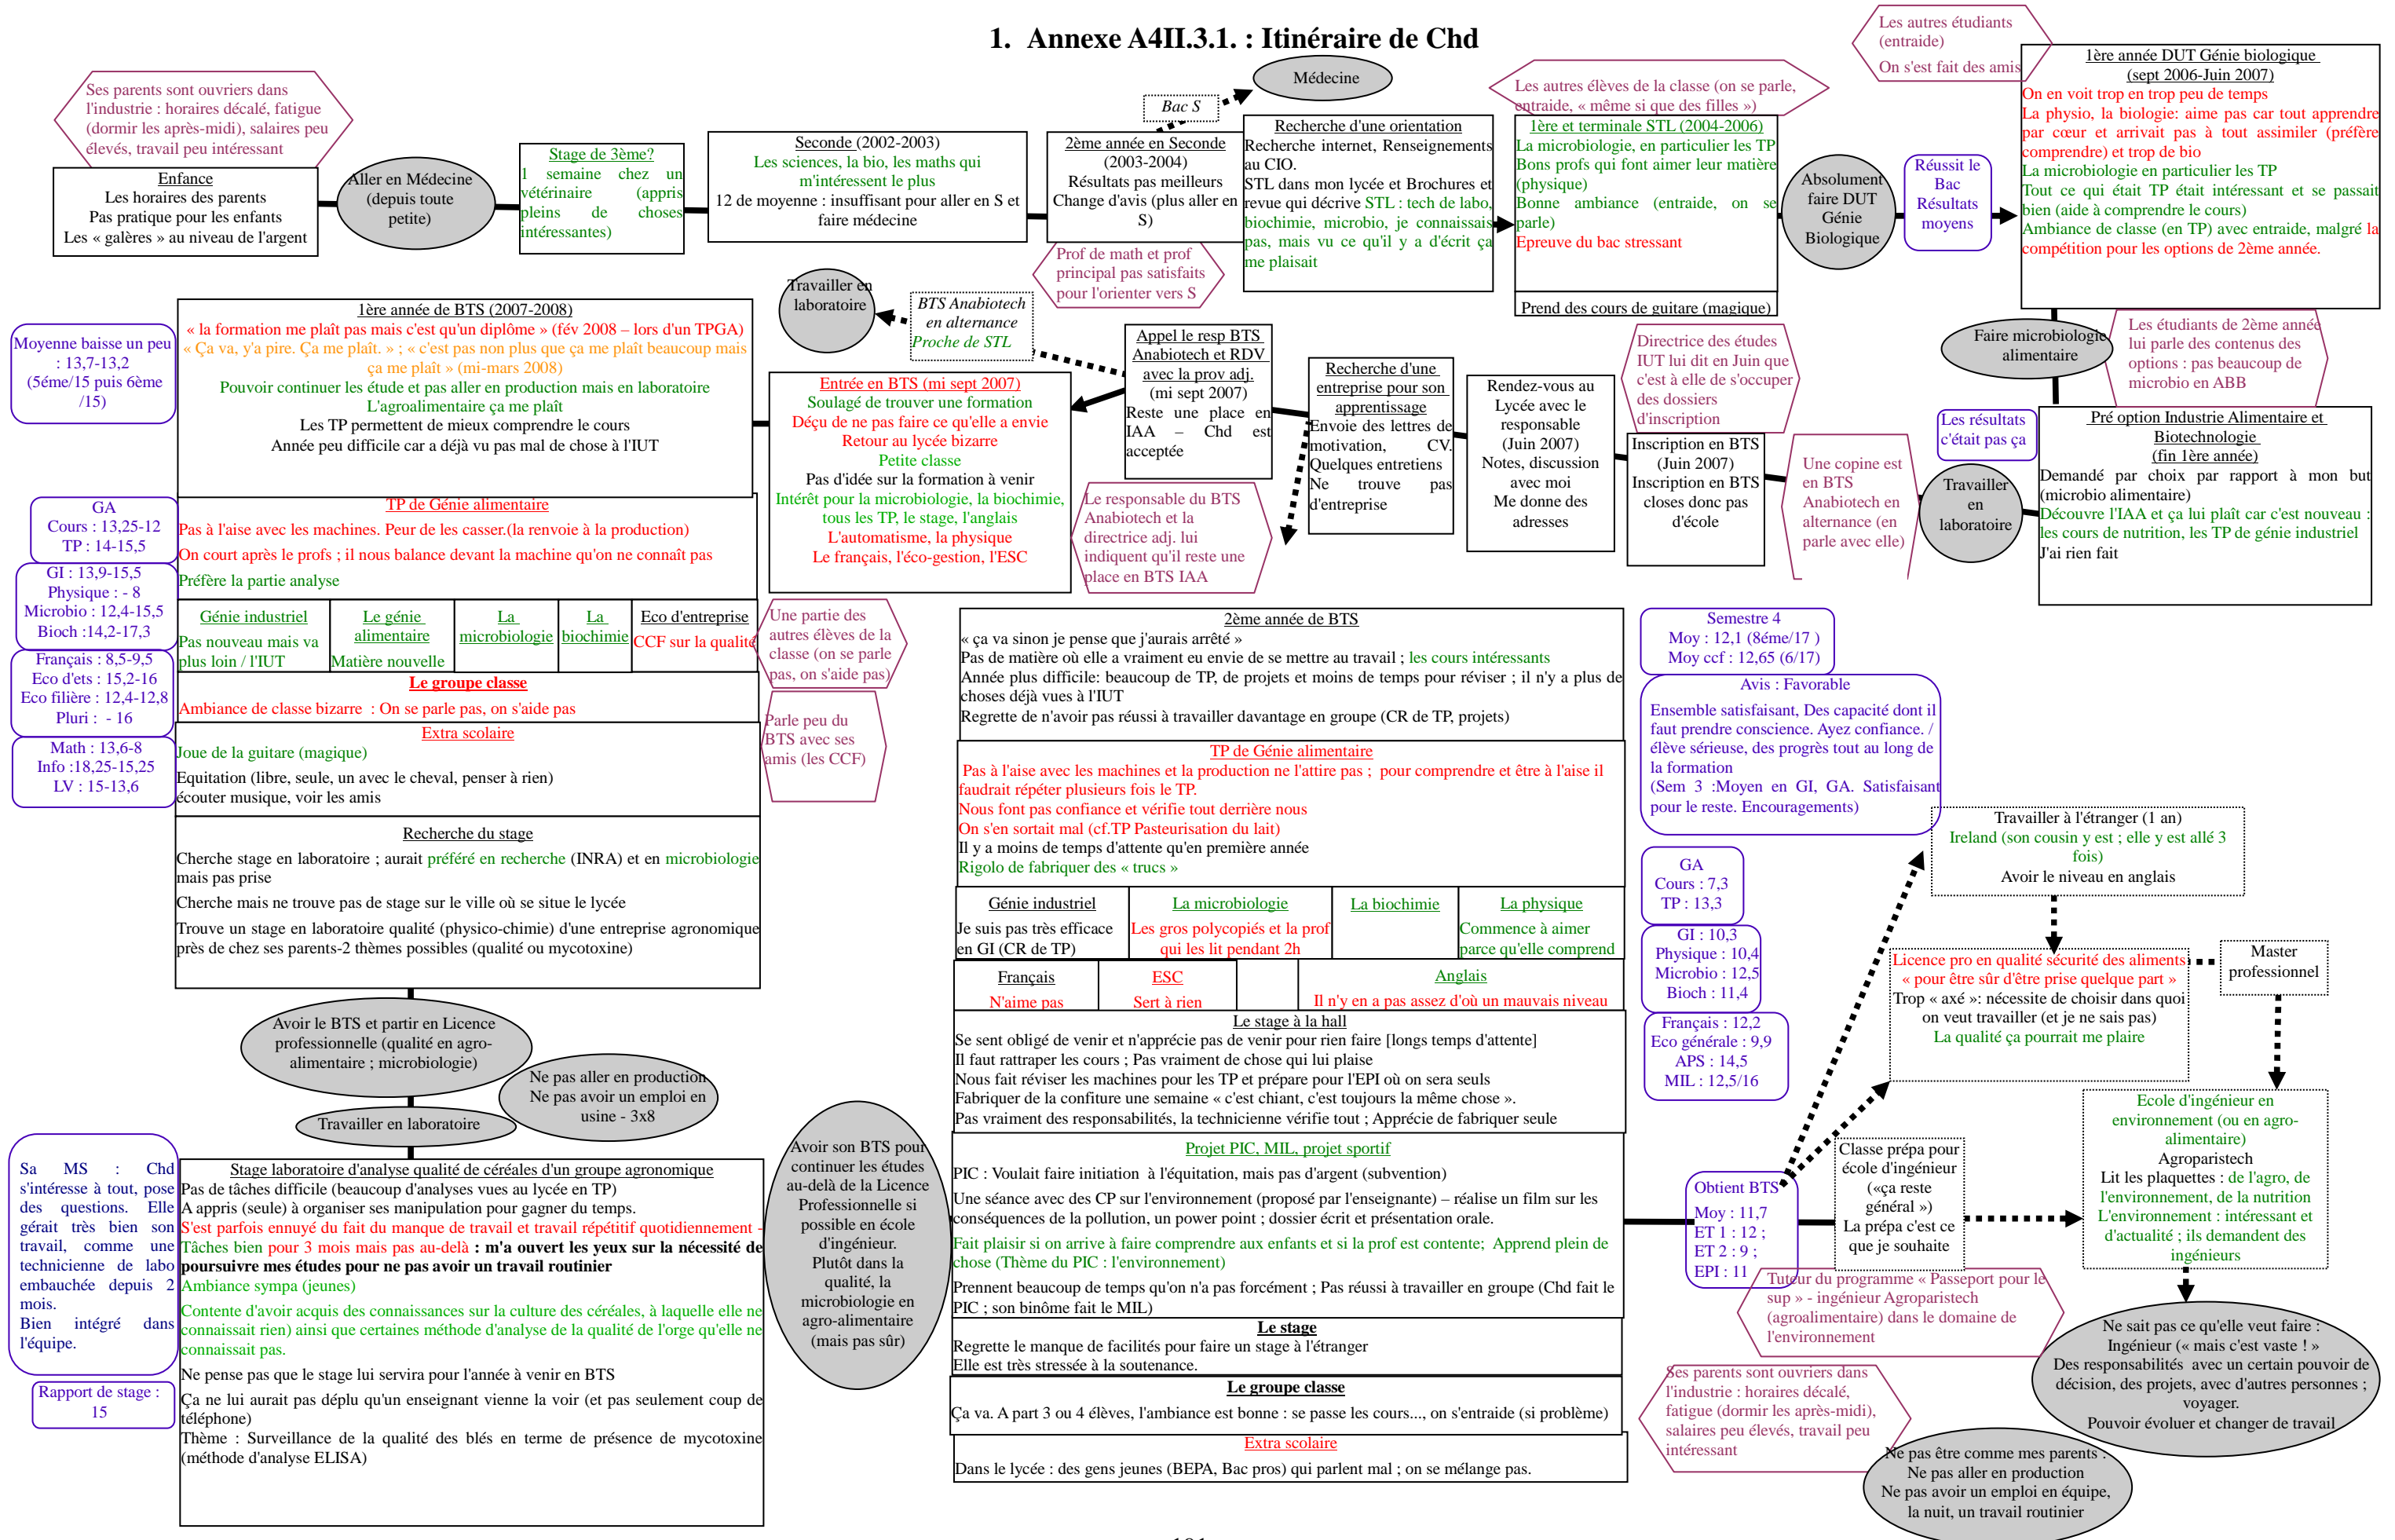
1. Annexe A4II.3.1. : Itinéraire de Chd

Ses parents sont ouvriers dans l'industrie : horaires décalé, fatigue (dormir les après-midi), salaires peu élevés, travail peu intéressant

Enfance
Les horaires des parents
Pas pratique pour les enfants
Les « galères » au niveau de l'argent

Aller en Médecine (depuis toute petite)

Stage de 3ème?
1 semaine chez un vétérinaire (appris pleins de choses intéressantes)

Seconde (2002-2003)
Les sciences, la bio, les maths qui m'intéressent le plus
12 de moyenne : insuffisant pour aller en S et faire médecine

Bac S

Médecine

2ème année en Seconde (2003-2004)
Résultats pas meilleurs
Change d'avis (plus aller en S)

Prof de math et prof principal pas satisfaits pour l'orienter vers S

Recherche d'une orientation
Recherche internet, Renseignements au CIO.
STL dans mon lycée et Brochures et revue qui décrive STL : tech de labo, biochimie, microbio, je connaissais pas, mais vu ce qu'il y a d'écrit ça me plaisait

Les autres élèves de la classe (on se parle, entraide, « même si que des filles »)

1ère et terminale STL (2004-2006)
La microbiologie, en particulier les TP
Bons profs qui font aimer leur matière (physique)
Bonne ambiance (entraide, on se parle)
Epreuve du bac stressant

Prend des cours de guitare (magique)

Absolument faire DUT Génie Biologique

Réussit le Bac
Résultats moyens

Les autres étudiants (entraide)
On s'est fait des amis

1ère année DUT Génie biologique
(sept 2006-Juin 2007)
On en voit trop en trop peu de temps
La physio, la biologie: aime pas car tout apprendre par cœur et arrivait pas à tout assimiler (préfère comprendre) et trop de bio
La microbiologie en particulier les TP
Tout ce qui était TP était intéressant et se passait bien (aide à comprendre le cours)
Ambiance de classe (en TP) avec entraide, malgré la compétition pour les options de 2ème année.

Faire microbiologie alimentaire

Les étudiants de 2ème année lui parle des contenus des options : pas beaucoup de microbio en ABB

Les résultats c'était pas ça

Pré option Industrie Alimentaire et Biotechnologie
(fin 1ère année)
Demandé par choix par rapport à mon but (microbio alimentaire)
Découvre l'IAA et ça lui plaît car c'est nouveau : les cours de nutrition, les TP de génie industriel
J'ai rien fait

Travailler en laboratoire

Une copine est en BTS Anabiotech en alternance (en parle avec elle)

Directrice des études IUT lui dit en Juin que c'est à elle de s'occuper des dossiers d'inscription

Inscription en BTS (Juin 2007)
Inscription en BTS closes donc pas d'école

Rendez-vous au Lycée avec le responsable (Juin 2007)
Notes, discussion avec moi
Me donne des adresses

Recherche d'une entreprise pour son apprentissage
Envoie des lettres de motivation, CV.
Quelques entretiens
Ne trouve pas d'entreprise

Appel le resp BTS Anabiotech et RDV avec la prov adj.
(mi sept 2007)
Reste une place en IAA – Chd est acceptée

Le responsable du BTS Anabiotech et la directrice adj. lui indiquent qu'il reste une place en BTS IAA

BTS Anabiotech en alternance
Proche de STL

Travailler en laboratoire

Entrée en BTS (mi sept 2007)
Soulagé de trouver une formation
Déçu de ne pas faire ce qu'elle a envie
Retour au lycée bizarre
Petite classe
Pas d'idée sur la formation à venir
Intérêt pour la microbiologie, la biochimie, tous les TP, le stage, l'anglais
L'automatisme, la physique
Le français, l'éco-gestion, l'ESC

Moyenne baisse un peu : 13,7-13,2
(5éme/15 puis 6ème /15)

1ère année de BTS (2007-2008)
« la formation me plaît pas mais c'est qu'un diplôme » (fév 2008 – lors d'un TPGA)
« Ça va, y'a pire. Ça me plaît. » ; « c'est pas non plus que ça me plaît beaucoup mais ça me plaît » (mi-mars 2008)
Pouvoir continuer les étude et pas aller en production mais en laboratoire
L'agroalimentaire ça me plaît
Les TP permettent de mieux comprendre le cours
Année peu difficile car a déjà vu pas mal de chose à l'IUT

GA
Cours : 13,25-12
TP : 14-15,5

GI : 13,9-15,5
Physique : - 8
Microbio : 12,4-15,5
Bioch :14,2-17,3

Français : 8,5-9,5
Eco d'ets : 15,2-16
Eco filière : 12,4-12,8
Pluri : - 16

Math : 13,6-8
Info :18,25-15,25
LV : 15-13,6

TP de Génie alimentaire
Pas à l'aise avec les machines. Peur de les casser.(la renvoie à la production)
On court après le profs ; il nous balance devant la machine qu'on ne connaît pas
Préfère la partie analyse

| Génie industriel | Le génie alimentaire | La microbiologie | La biochimie | Eco d'entreprise |
|---|---|---|---|---|
| Pas nouveau mais va plus loin / l'IUT | Matière nouvelle | | | CCF sur la qualité |

Une partie des autres élèves de la classe (on se parle pas, on s'aide pas)

Le groupe classe
Ambiance de classe bizarre : On se parle pas, on s'aide pas

Parle peu du BTS avec ses amis (les CCF)

Extra scolaire
Joue de la guitare (magique)
Equitation (libre, seule, un avec le cheval, penser à rien)
écouter musique, voir les amis

Recherche du stage
Cherche stage en laboratoire ; aurait préféré en recherche (INRA) et en microbiologie mais pas prise
Cherche mais ne trouve pas de stage sur le ville où se situe le lycée
Trouve un stage en laboratoire qualité (physico-chimie) d'une entreprise agronomique près de chez ses parents-2 thèmes possibles (qualité ou mycotoxine)

Avoir le BTS et partir en Licence professionnelle (qualité en agro-alimentaire ; microbiologie)

Ne pas aller en production
Ne pas avoir un emploi en usine - 3x8

Travailler en laboratoire

Sa MS : Chd s'intéresse à tout, pose des questions. Elle gérait très bien son travail, comme une technicienne de labo embauchée depuis 2 mois.
Bien intégré dans l'équipe.

Rapport de stage : 15

Stage laboratoire d'analyse qualité de céréales d'un groupe agronomique
Pas de tâches difficile (beaucoup d'analyses vues au lycée en TP)
A appris (seule) à organiser ses manipulation pour gagner du temps.
S'est parfois ennuyé du fait du manque de travail et travail répétitif quotidiennement -
Tâches bien pour 3 mois mais pas au-delà : m'a ouvert les yeux sur la nécessité de poursuivre mes études pour ne pas avoir un travail routinier
Ambiance sympa (jeunes)
Contente d'avoir acquis des connaissances sur la culture des céréales, à laquelle elle ne connaissait rien) ainsi que certaines méthode d'analyse de la qualité de l'orge qu'elle ne connaissait pas.
Ne pense pas que le stage lui servira pour l'année à venir en BTS
Ça ne lui aurait pas déplu qu'un enseignant vienne la voir (et pas seulement coup de téléphone)
Thème : Surveillance de la qualité des blés en terme de présence de mycotoxine (méthode d'analyse ELISA)

Avoir son BTS pour continuer les études au-delà de la Licence Professionnelle si possible en école d'ingénieur.
Plutôt dans la qualité, la microbiologie en agro-alimentaire (mais pas sûr)

2ème année de BTS
« ça va sinon je pense que j'aurais arrêté »
Pas de matière où elle a vraiment eu envie de se mettre au travail ; les cours intéressants
Année plus difficile: beaucoup de TP, de projets et moins de temps pour réviser ; il n'y a plus de choses déjà vues à l'IUT
Regrette de n'avoir pas réussi à travailler davantage en groupe (CR de TP, projets)

TP de Génie alimentaire
Pas à l'aise avec les machines et la production ne l'attire pas ; pour comprendre et être à l'aise il faudrait répéter plusieurs fois le TP.
Nous font pas confiance et vérifie tout derrière nous
On s'en sortait mal (cf.TP Pasteurisation du lait)
Il y a moins de temps d'attente qu'en première année
Rigolo de fabriquer des « trucs »

| Génie industriel | La microbiologie | La biochimie | La physique |
|---|---|---|---|
| Je suis pas très efficace en GI (CR de TP) | Les gros polycopiés et la prof qui les lit pendant 2h | | Commence à aimer parce qu'elle comprend |

| Français | ESC | | Anglais |
|---|---|---|---|
| N'aime pas | Sert à rien | | Il n'y en a pas assez d'où un mauvais niveau |

Le stage à la hall
Se sent obligé de venir et n'apprécie pas de venir pour rien faire [longs temps d'attente]
Il faut rattraper les cours ; Pas vraiment de chose qui lui plaise
Nous fait réviser les machines pour les TP et prépare pour l'EPI où on sera seuls
Fabriquer de la confiture une semaine « c'est chiant, c'est toujours la même chose ».
Pas vraiment des responsabilités, la technicienne vérifie tout ; Apprécie de fabriquer seule

Projet PIC, MIL, projet sportif
PIC : Voulait faire initiation à l'équitation, mais pas d'argent (subvention)
Une séance avec des CP sur l'environnement (proposé par l'enseignante) – réalise un film sur les conséquences de la pollution, un power point ; dossier écrit et présentation orale.
Fait plaisir si on arrive à faire comprendre aux enfants et si la prof est contente; Apprend plein de chose (Thème du PIC : l'environnement)
Prennent beaucoup de temps qu'on n'a pas forcément ; Pas réussi à travailler en groupe (Chd fait le PIC ; son binôme fait le MIL)

Le stage
Regrette le manque de facilités pour faire un stage à l'étranger
Elle est très stressée à la soutenance.

Le groupe classe
Ça va. A part 3 ou 4 élèves, l'ambiance est bonne : se passe les cours..., on s'entraide (si problème)

Extra scolaire
Dans le lycée : des gens jeunes (BEPA, Bac pros) qui parlent mal ; on se mélange pas.

Semestre 4
Moy : 12,1 (8éme/17 )
Moy ccf : 12,65 (6/17)

Avis : Favorable
Ensemble satisfaisant, Des capacité dont il faut prendre conscience. Ayez confiance. / élève sérieuse, des progrès tout au long de la formation
(Sem 3 :Moyen en GI, GA. Satisfaisant pour le reste. Encouragements)

GA
Cours : 7,3
TP : 13,3

GI : 10,3
Physique : 10,4
Microbio : 12,5
Bioch : 11,4

Français : 12,2
Eco générale : 9,9
APS : 14,5
MIL : 12,5/16

Travailler à l'étranger (1 an)
Ireland (son cousin y est ; elle y est allé 3 fois)
Avoir le niveau en anglais

Licence pro en qualité sécurité des aliments
« pour être sûr d'être prise quelque part »
Trop « axé »: nécessite de choisir dans quoi on veut travailler (et je ne sais pas)
La qualité ça pourrait me plaire

Master professionnel

Obtient BTS
Moy : 11,7
ET 1 : 12 ;
ET 2 : 9 ;
EPI : 11

Classe prépa pour école d'ingénieur
(«ça reste général »)
La prépa c'est ce que je souhaite

Ecole d'ingénieur en environnement (ou en agro-alimentaire)
Agroparistech
Lit les plaquettes : de l'agro, de l'environnement, de la nutrition
L'environnement : intéressant et d'actualité ; ils demandent des ingénieurs

Tuteur du programme « Passeport pour le sup » - ingénieur Agroparistech (agroalimentaire) dans le domaine de l'environnement

Ne sait pas ce qu'elle veut faire :
Ingénieur (« mais c'est vaste ! »
Des responsabilités avec un certain pouvoir de décision, des projets, avec d'autres personnes ; voyager.
Pouvoir évoluer et changer de travail

Ses parents sont ouvriers dans l'industrie : horaires décalé, fatigue (dormir les après-midi), salaires peu élevés, travail peu intéressant

Ne pas être comme mes parents :
Ne pas aller en production
Ne pas avoir un emploi en équipe, la nuit, un travail routinier

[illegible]